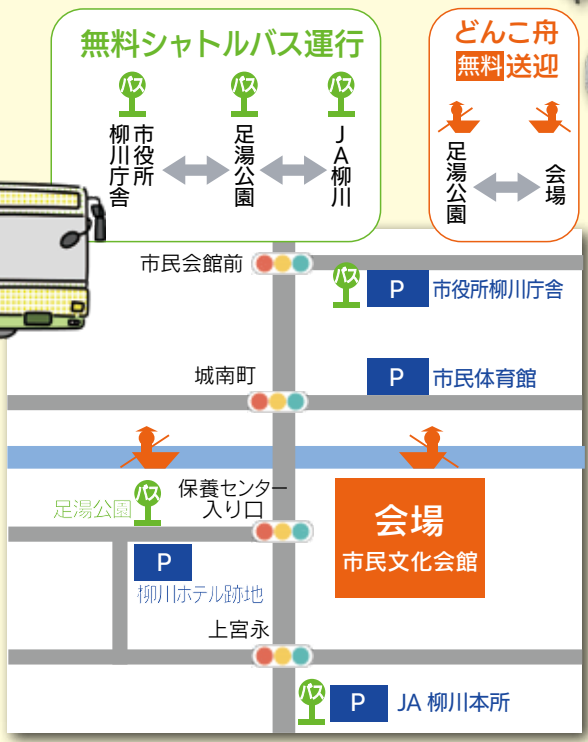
無料シャトルバス運行

バス
市役所柳川庁舎

バス
足湯公園

バス
JA柳川

どんこ舟
無料送迎

足湯公園

会場

市民会館前

バス
P 市役所柳川庁舎

城南町

P 市民体育館

足湯公園 バス

保養センター入り口

会場
市民文化会館

P
柳川ホテル跡地

上宮永

バス
P JA 柳川本所